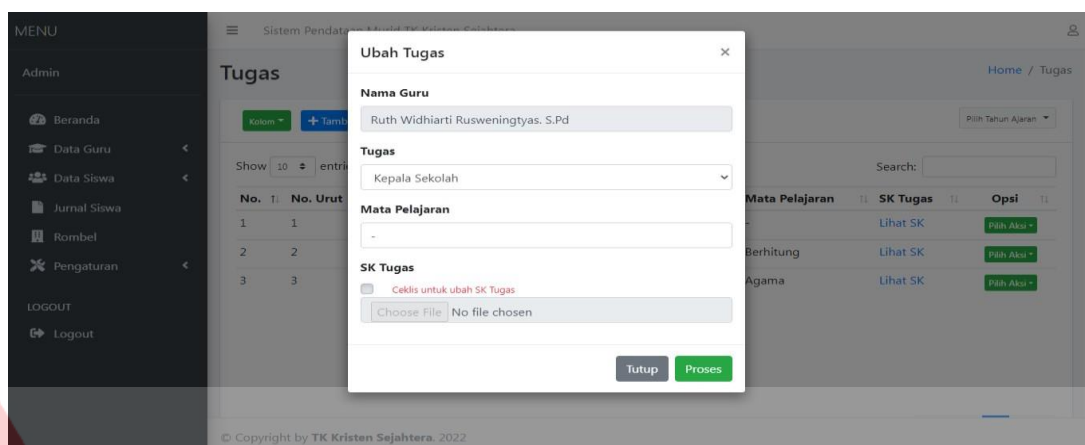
MENU

Admin

Beranda

Data Guru

Data Siswa

Jurnal Siswa

Rombel

Pengaturan

LOGOUT

Logout

Sistem Pendat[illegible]

Tugas

Home / Tugas

Kolom

Tamb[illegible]

Pilih Tahun Ajaran

Show 10 entri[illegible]

Search:

| No. | No. Urut | Mata Pelajaran | SK Tugas | Opsi |
|---|---|---|---|---|
| 1 | 1 | - | Lihat SK | Pilih Aksi |
| 2 | 2 | Berhitung | Lihat SK | Pilih Aksi |
| 3 | 3 | Agama | Lihat SK | Pilih Aksi |

Ubah Tugas

×

Nama Guru

Ruth Widhiarti Rusweningtyas. S.Pd

Tugas

Kepala Sekolah

Mata Pelajaran

-

SK Tugas

Ceklis untuk ubah SK Tugas

Choose File No file chosen

Tutup

Proses

© Copyright by TK Kristen Sejahtera. 2022